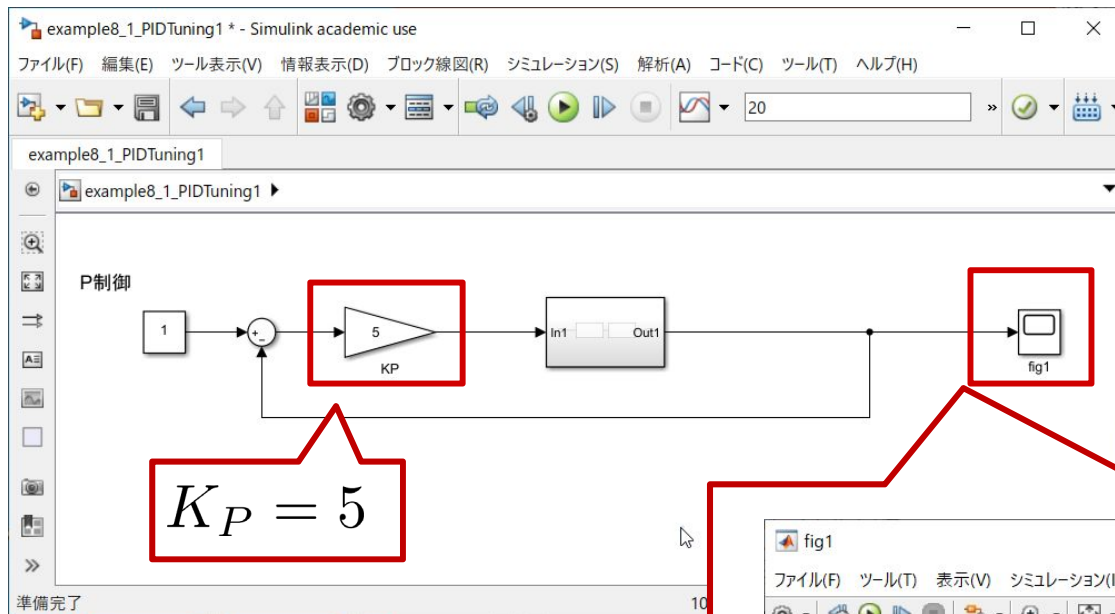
example8_1_PIDTuning1 * - Simulink academic use

ファイル(F) 編集(E) ツール表示(V) 情報表示(D) ブロック線図(R) シミュレーション(S) 解析(A) コード(C) ツール(T) ヘルプ(H)

20

example8_1_PIDTuning1

example8_1_PIDTuning1 ▶

P制御

1

+ −

5

KP

In1 Out1

fig1

$K_P = 5$

fig1

ファイル(F) ツール(T) 表示(V) シミュレーション(I

準備完了

10